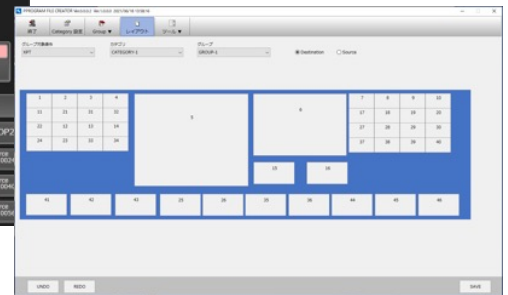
PROGRAM FILE CREATOR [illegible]

終了 Category 設定 Group ▼ レイアウト ツール ▼

グループの基本を
SPT

カテゴリ
CATEGORY-1

グループ
GROUP-1

Destination Source

| 1 | 2 | 3 | 4 |
|---|---|---|---|
| 11 | 21 | 31 | 32 |
| 22 | 12 | 13 | 14 |
| 24 | 23 | 33 | 34 |

5

6

| 7 | 8 | 9 | 10 |
|---|---|---|---|
| 17 | 18 | 19 | 20 |
| 27 | 28 | 29 | 30 |
| 37 | 38 | 39 | 40 |

15 16

41 42 43 25 26 35 36 44 45 46

UNDO REDO

SAVE